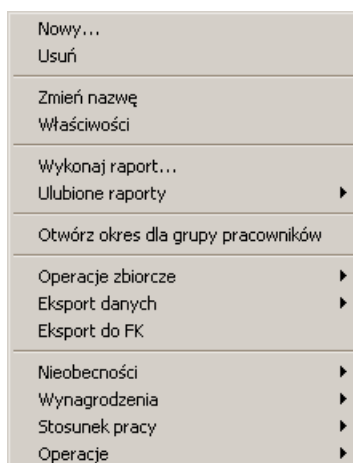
Nowy...
Usuń

Zmień nazwę
Właściwości

Wykonaj raport...
Ulubione raporty

Otwórz okres dla grupy pracowników

Operacje zbiorcze
Eksport danych
Eksport do FK

Nieobecności
Wynagrodzenia
Stosunek pracy
Operacje